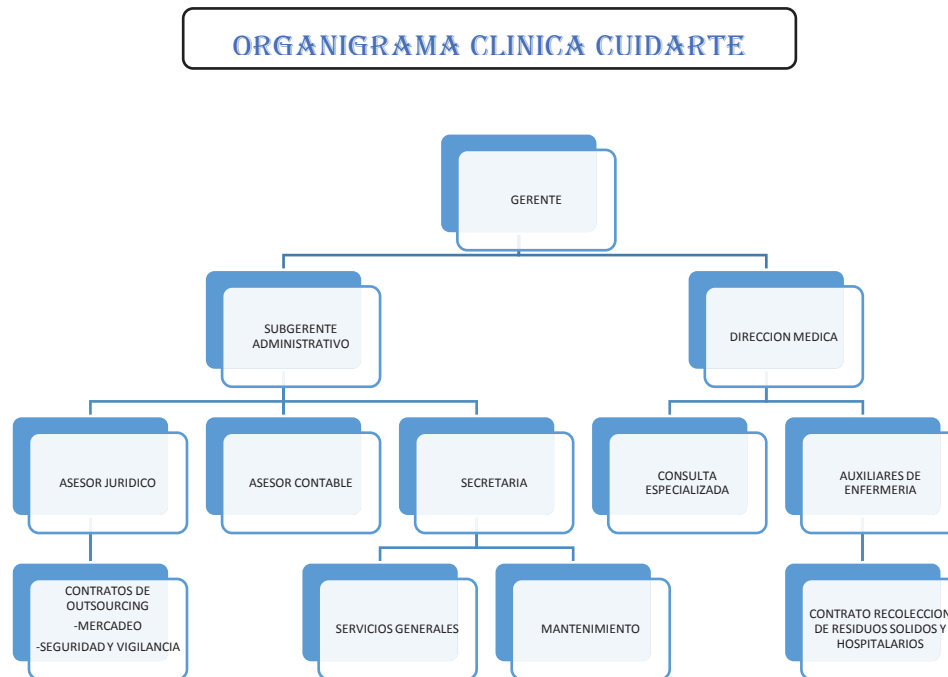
ORGANIGRAMA CLINICA CUIDARTE

GERENTE

SUBGERENTE ADMINISTRATIVO

DIRECCION MEDICA

ASESOR JURIDICO

ASESOR CONTABLE

SECRETARIA

CONSULTA ESPECIALIZADA

AUXILIARES DE ENFERMERIA

CONTRATOS DE OUTSOURCING
-MERCADEO
-SEGURIDAD Y VIGILANCIA

SERVICIOS GENERALES

MANTENIMIENTO

CONTRATO RECOLECCION DE RESIDUOS SOLIDOS Y HOSPITALARIOS